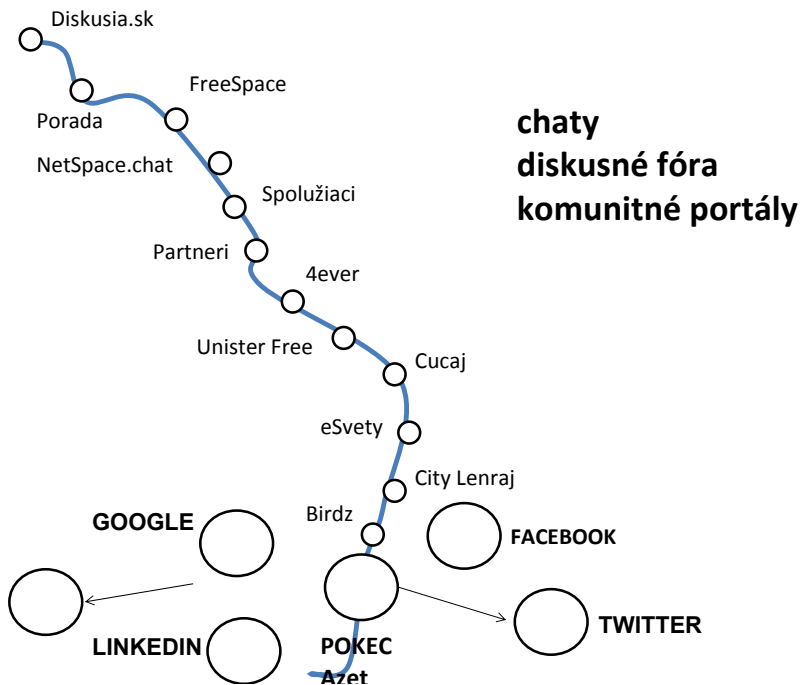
Diskusia.sk

Porada

FreeSpace

NetSpace.chat

Spolužiaci

Partneri

4ever

Unister Free

Cucaj

eSvety

City Lenraj

Birdz

chaty
diskusné fóra
komunitné portály

GOOGLE

FACEBOOK

LINKEDIN

POKEC
Azet

TWITTER